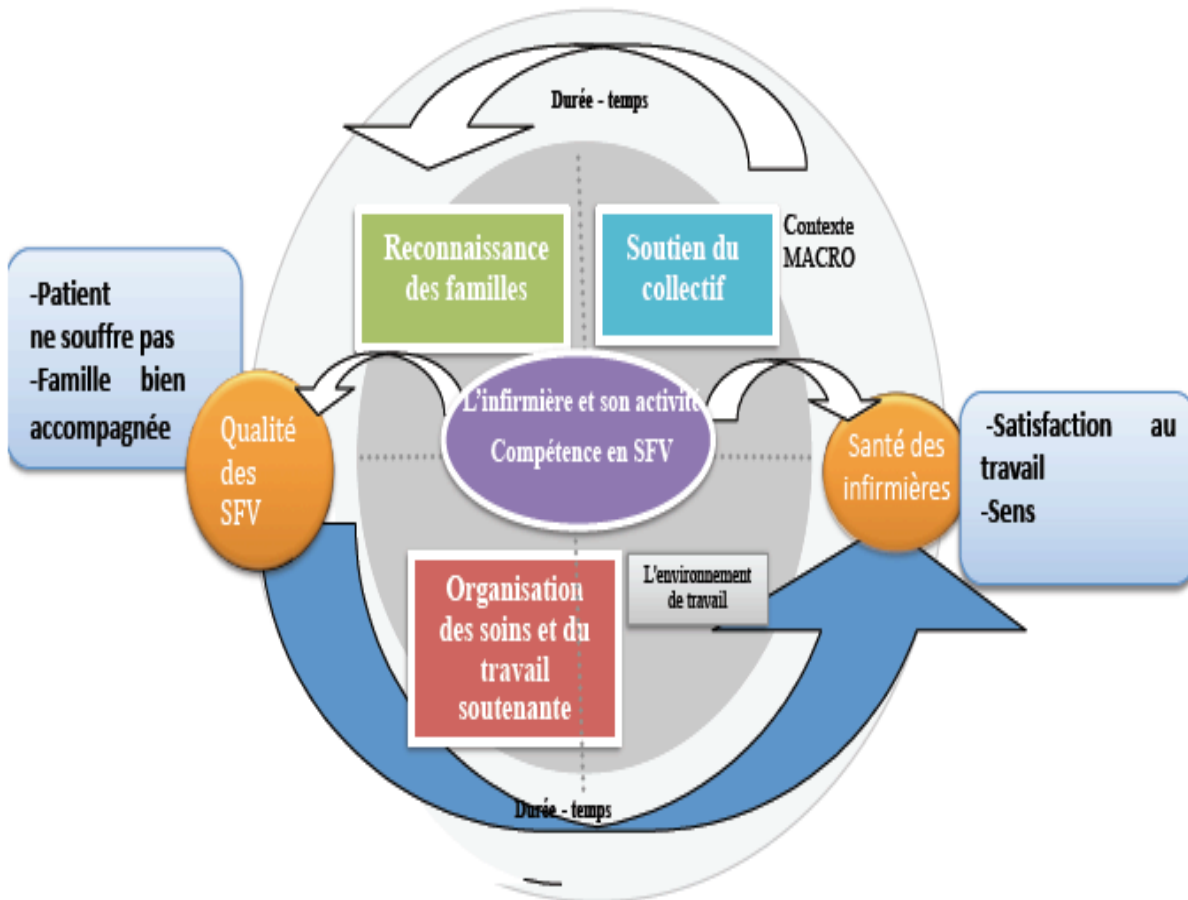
Durée - temps

Contexte MACRO

Reconnaissance des familles

Soutien du collectif

-Patient ne souffre pas
-Famille bien accompagnée

L'infirmière et son activité
Compétence en SFV

Qualité des SFV

Santé des infirmières

-Satisfaction au travail
-Sens

Organisation des soins et du travail soutenante

L'environnement de travail

Durée - temps